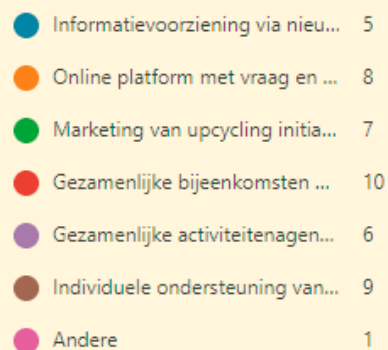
Informatievoorziening via nieu... 5

Online platform met vraag en ... 8

Marketing van upcycling initia... 7

Gezamenlijke bijeenkomsten ... 10

Gezamenlijke activiteitenagen... 6

Individuele ondersteuning van... 9

Andere 1